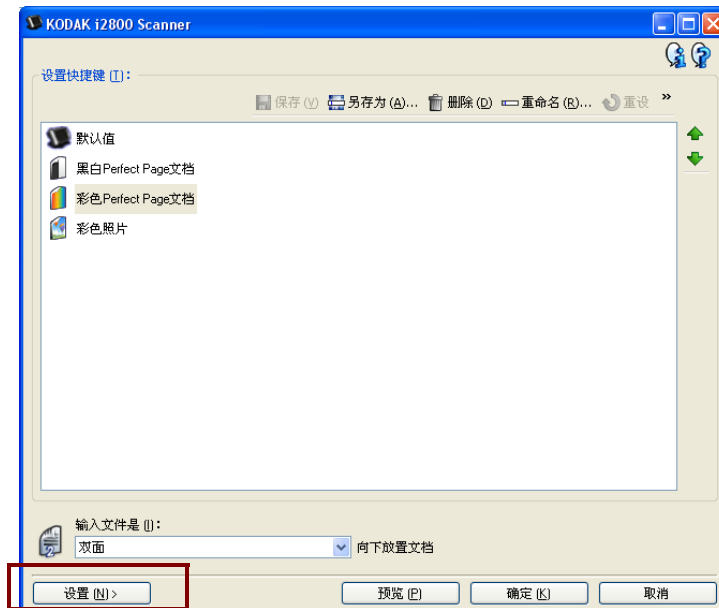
KODAK i2800 Scanner

设置快捷键 (T)：

保存 (V) 另存为 (A)... 删除 (D) 重命名 (R)... 重设 »

默认值

黑白Perfect Page文档

彩色Perfect Page文档

彩色照片

输入文件是 (I)：

双面

向下放置文档

设置 (N) >

预览 (P)

确定 (K)

取消